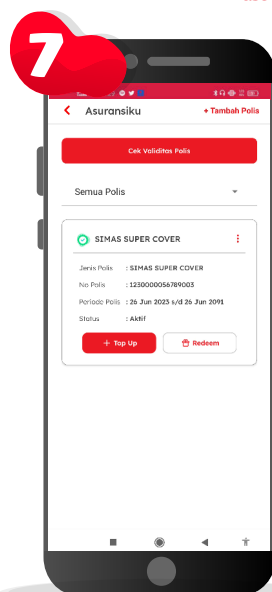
7

Asuransiku

+ Tambah Polis

Cek Validitas Polis

Semua Polis

SIMAS SUPER COVER

Jenis Polis : SIMAS SUPER COVER

No Polis : 1230000056789003

Periode Polis : 26 Jun 2023 s/d 26 Jun 2091

Status : Aktif

+ Top Up

Redeem